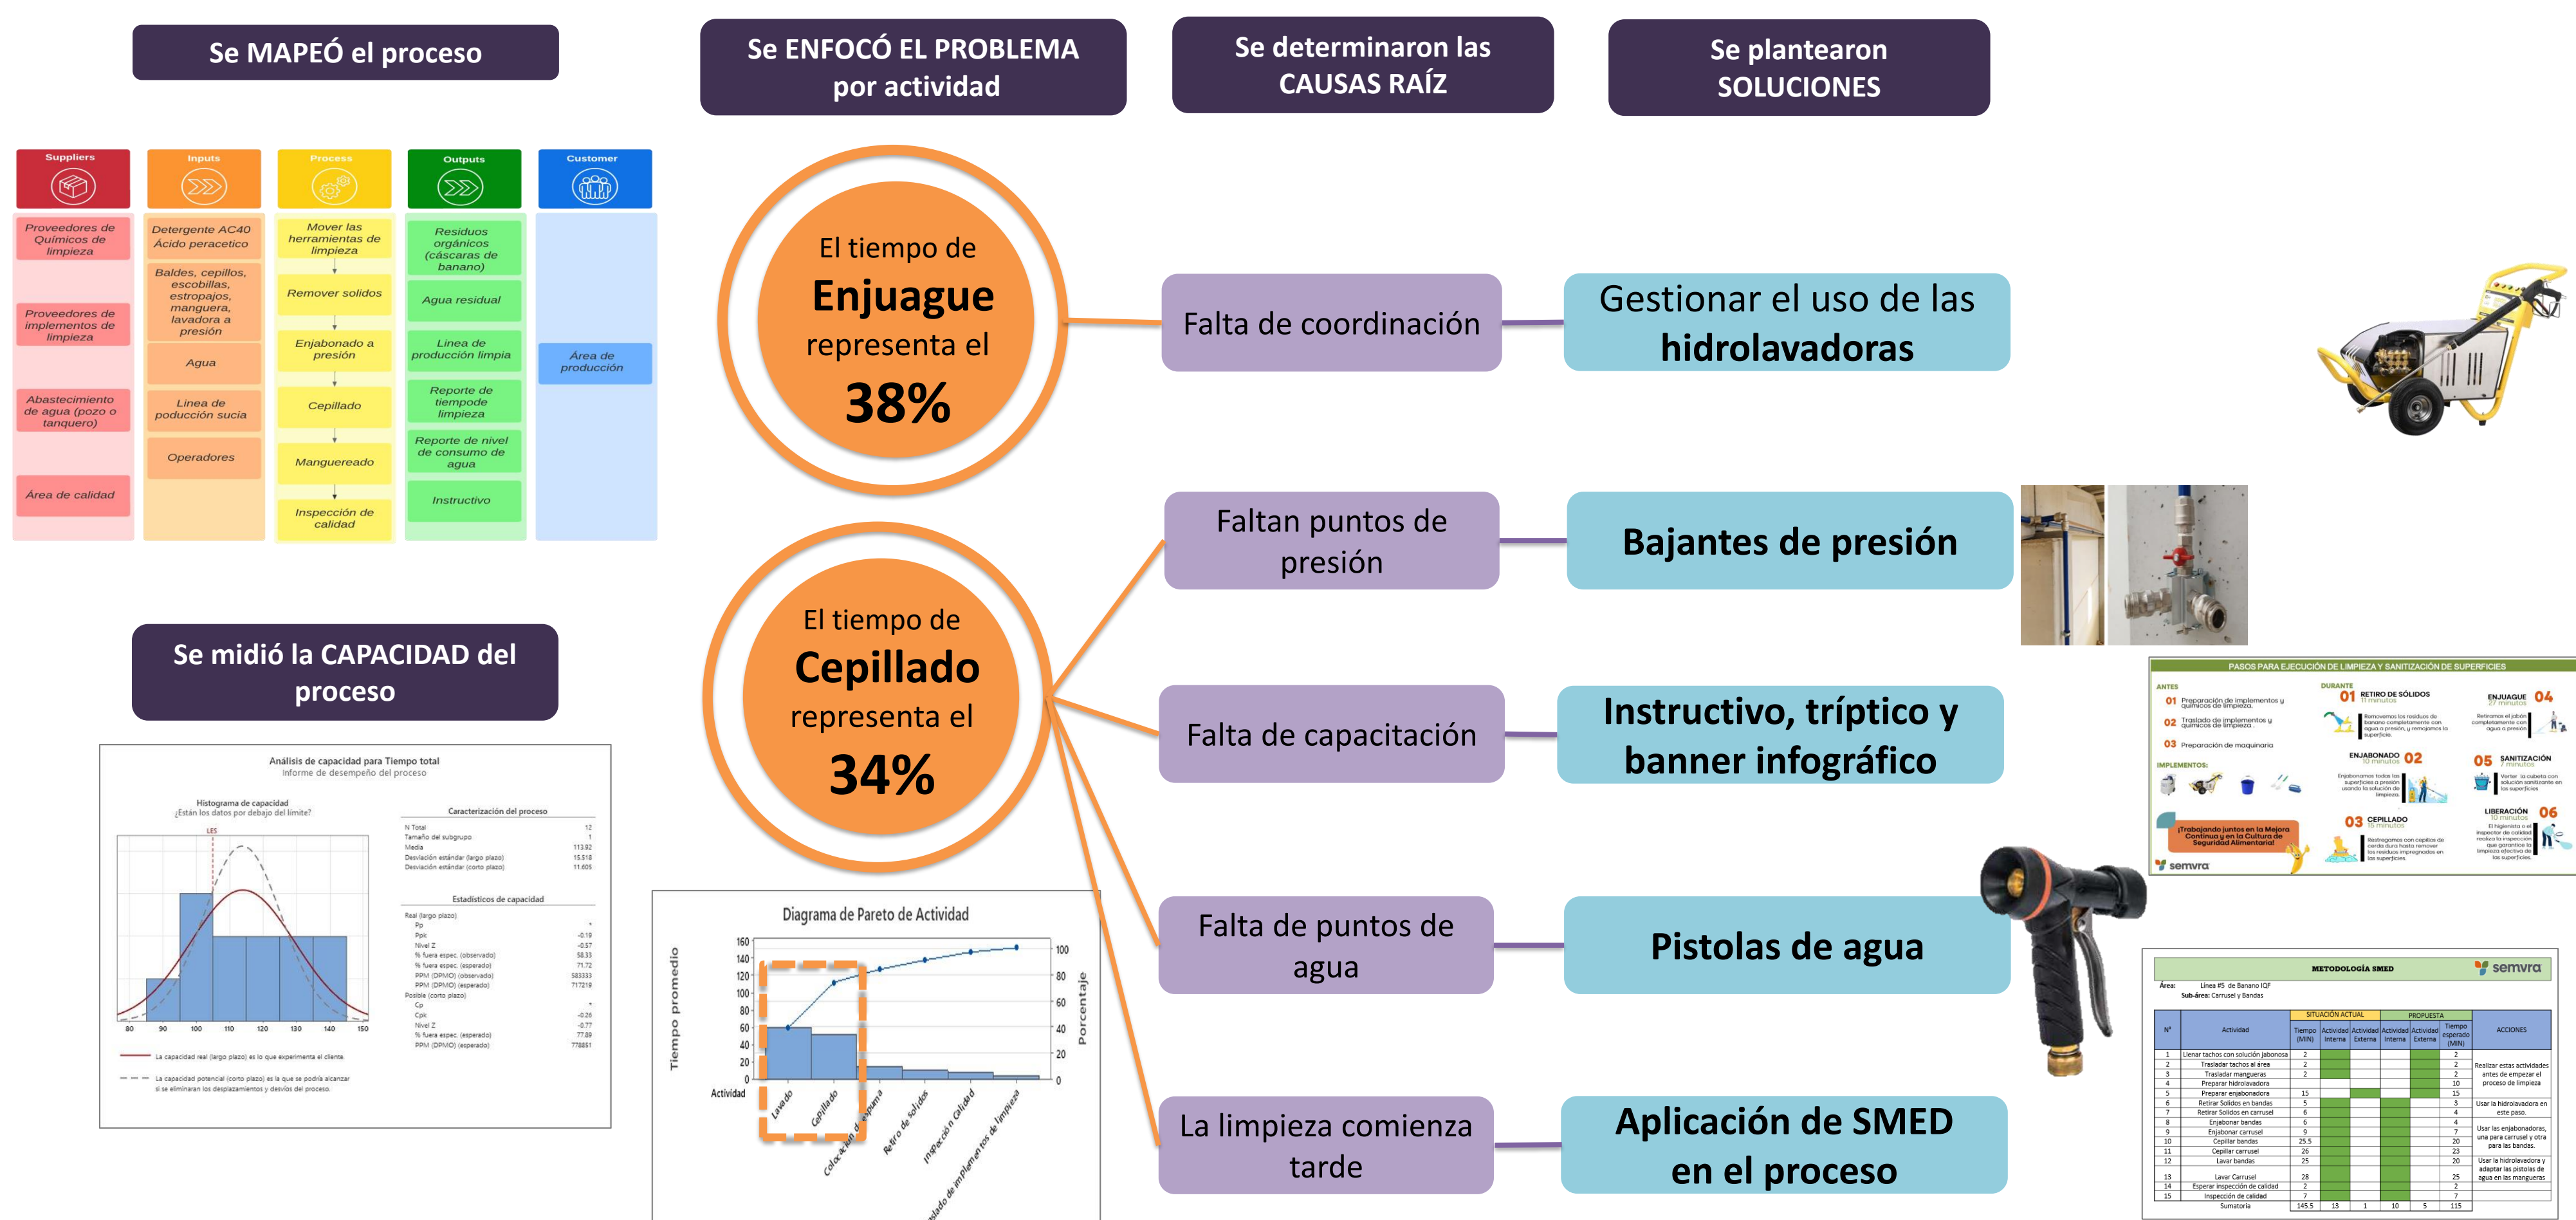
Se MAPEÓ el proceso

Se ENFOCÓ EL PROBLEMA por actividad

Se determinaron las CAUSAS RAÍZ

Se plantearon SOLUCIONES

| Suppliers | Inputs | Process | Outputs | Customer |
|---|---|---|---|---|
| Proveedores de Químicos de limpieza | Detergente AC40 Ácido peracetico | Mover las herramientas de limpieza | Residuos orgánicos (cáscaras de banano) | |
| Proveedores de implementos de limpieza | Baldes, cepillos, escobillas, estropajos, manguera, lavadora a presión | Remover solidos | Agua residual | Área de producción |
| Abastecimiento de agua (pozo o tanquero) | Agua | Enjabonado a presión | Linea de producción limpia | |
| Área de calidad | Linea de poducción sucia | Cepillado | Reporte de tiempode limpieza | |
| | Operadores | Mangueread o | Reporte de nivel de consumo de agua | |
| | | Inspección de calidad | Instructivo | |

Se midió la CAPACIDAD del proceso

Análisis de capacidad para Tiempo total
Informe de desempeño del proceso

Histograma de capacidad
¿Están los datos por debajo del límite?
LES
80 90 100 110 120 130 140 150

Caracterización del proceso
N Total 12
Tamaño del subgrupo 1
Media 113.92
Desviación estándar (largo plazo) 15.518
Desviación estándar (corto plazo) 11.605

Estadísticos de capacidad
Real (largo plazo)
Pp *
Ppk -0.19
Nivel Z -0.57
% fuera espec. (observado) 58.33
% fuera espec. (esperado) 71.72
PPM (DPMO) (observado) 583333
PPM (DPMO) (esperado) 717219
Posible (corto plazo)
Cp *
Cpk -0.26
Nivel Z -0.77
% fuera espec. (esperado) 77.89
PPM (DPMO) (esperado) 778851

La capacidad real (largo plazo) es lo que experimenta el cliente.
La capacidad potencial (corto plazo) es la que se podría alcanzar si se eliminaran los desplazamientos y desvíos del proceso.

El tiempo de Enjuague representa el 38%

El tiempo de Cepillado representa el 34%

Diagrama de Pareto de Actividad
Tiempo promedio
Porcentaje
160 140 120 100 80 60 40 20 0
100 80 60 40 20 0
Actividad
Lavado
Cepillado
Colocación de espuma
Retiro de sólidos
Inspección Calidad
Traslado de implementos de limpieza

Falta de coordinación
Gestionar el uso de las hidrolavadoras

Faltan puntos de presión
Bajantes de presión

Falta de capacitación
Instructivo, tríptico y banner infográfico

Falta de puntos de agua
Pistolas de agua

La limpieza comienza tarde
Aplicación de SMED en el proceso

PASOS PARA EJECUCIÓN DE LIMPIEZA Y SANITIZACIÓN DE SUPERFICIES
ANTES
01 Preparación de implementos y químicos de limpieza.
02 Traslado de implementos y químicos de limpieza.
03 Preparación de maquinaria
IMPLEMENTOS:
DURANTE
01 RETIRO DE SÓLIDOS
ENJABONADO 02
03 CEPILLADO
ENJUAGUE 04
05 SANITIZACIÓN
LIBERACIÓN 06
¡Trabajando juntos en la Mejora Continua y en la Cultura de Seguridad Alimentaria!
semvra

METODOLOGÍA SMED
semvra
Área: Línea #5 de Banano IQF
Sub-área: Carrusel y Bandas

| N° | Actividad | Tiempo (MIN) | Actividad Interna | Actividad Externa | Actividad Interna | Actividad Externa | Tiempo esperado (MIN) | ACCIONES |
|---|---|---|---|---|---|---|---|---|
| 1 | Llenar tachos con solución jabonosa | 2 | | | | | 2 | Realizar estas actividades antes de empezar el proceso de limpieza |
| 2 | Trasladar tachos al área | 2 | | | | | 2 | |
| 3 | Trasladar mangueras | 2 | | | | | 2 | |
| 4 | Preparar hidrolavadora | | | | | | 10 | |
| 5 | Preparar enjabonadora | 15 | | | | | 15 | |
| 6 | Retirar Solidos en bandas | 5 | | | | | 3 | Usar la hidrolavadora en este paso. |
| 7 | Retirar Solidos en carrusel | 6 | | | | | 4 | |
| 8 | Enjabonar bandas | 6 | | | | | 4 | Usar las enjabonadoras, una para carrusel y otra para las bandas. |
| 9 | Enjabonar carrusel | 9 | | | | | 7 | |
| 10 | Cepillar bandas | 25.5 | | | | | 20 | |
| 11 | Cepillar carrusel | 26 | | | | | 23 | |
| 12 | Lavar bandas | 25 | | | | | 20 | Usar la hidrolavadora y adaptar las pistolas de agua en las mangueras |
| 13 | Lavar Carrusel | 28 | | | | | 25 | |
| 14 | Esperar inspección de calidad | 2 | | | | | 2 | |
| 15 | Inspección de calidad | 7 | | | | | 7 | |
| | Sumatoria | 145.5 | 13 | 1 | 10 | 5 | 115 | |